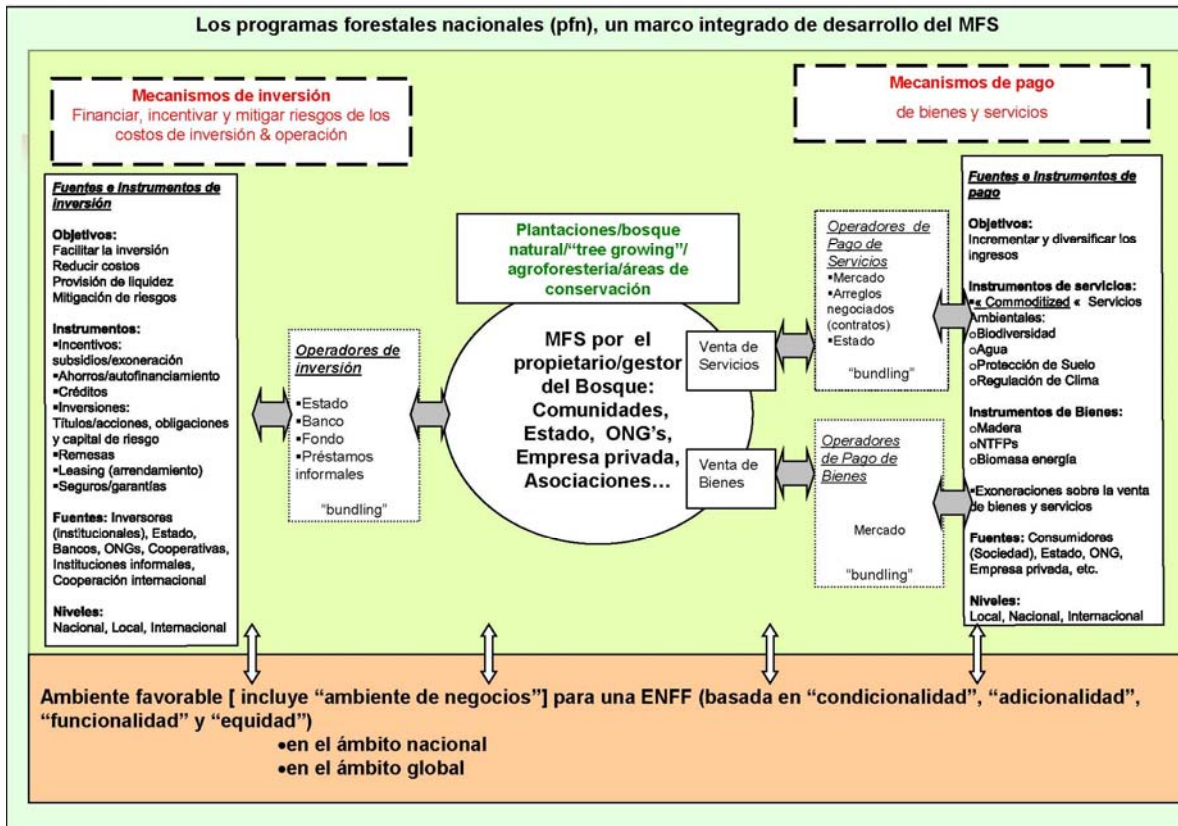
Los programas forestales nacionales (pfn), un marco integrado de desarrollo del MFS

Mecanismos de inversión
Financiar, incentivar y mitigar riesgos de los costos de inversión & operación

Mecanismos de pago
de bienes y servicios

Fuentes e Instrumentos de inversión

Objetivos:
Facilitar la inversión
Reducir costos
Provisión de liquidez
Mitigación de riesgos

Instrumentos:
▪Incentivos: subsidios/exoneración
▪Ahorros/autofinanciamiento
▪Créditos
▪Inversiones: Títulos/acciones, obligaciones y capital de riesgo
▪Remesas
▪Leasing (arrendamiento)
▪Seguros/garantías

Fuentes: Inversores (institucionales), Estado, Bancos, ONGs, Cooperativas, Instituciones informales, Cooperación internacional

Niveles:
Nacional, Local, Internacional

Operadores de inversión
▪Estado
▪Banco
▪Fondo
▪Préstamos informales
"bundling"

Plantaciones/bosque natural/"tree growing"/ agroforesteria/áreas de conservación

MFS por el propietario/gestor del Bosque: Comunidades, Estado, ONG's, Empresa privada, Asociaciones…

Venta de Servicios

Venta de Bienes

Operadores de Pago de Servicios
▪Mercado
▪Arreglos negociados (contratos)
▪Estado
"bundling"

Operadores de Pago de Bienes
Mercado
"bundling"

Fuentes e Instrumentos de pago

Objetivos:
Incrementar y diversificar los ingresos

Instrumentos de servicios:
▪« Commoditized « Servicios Ambientales:
oBiodiversidad
oAgua
oProtección de Suelo
oRegulación de Clima

Instrumentos de Bienes:
oMadera
oNTFPs
oBiomasa energía

▪Exoneraciones sobre la venta de bienes y servicios

Fuentes: Consumidores (Sociedad), Estado, ONG, Empresa privada, etc.

Niveles:
Local, Nacional, Internacional

Ambiente favorable [ incluye "ambiente de negocios"] para una ENFF (basada en "condicionalidad", "adicionalidad", "funcionalidad" y "equidad")
•en el ámbito nacional
•en el ámbito global